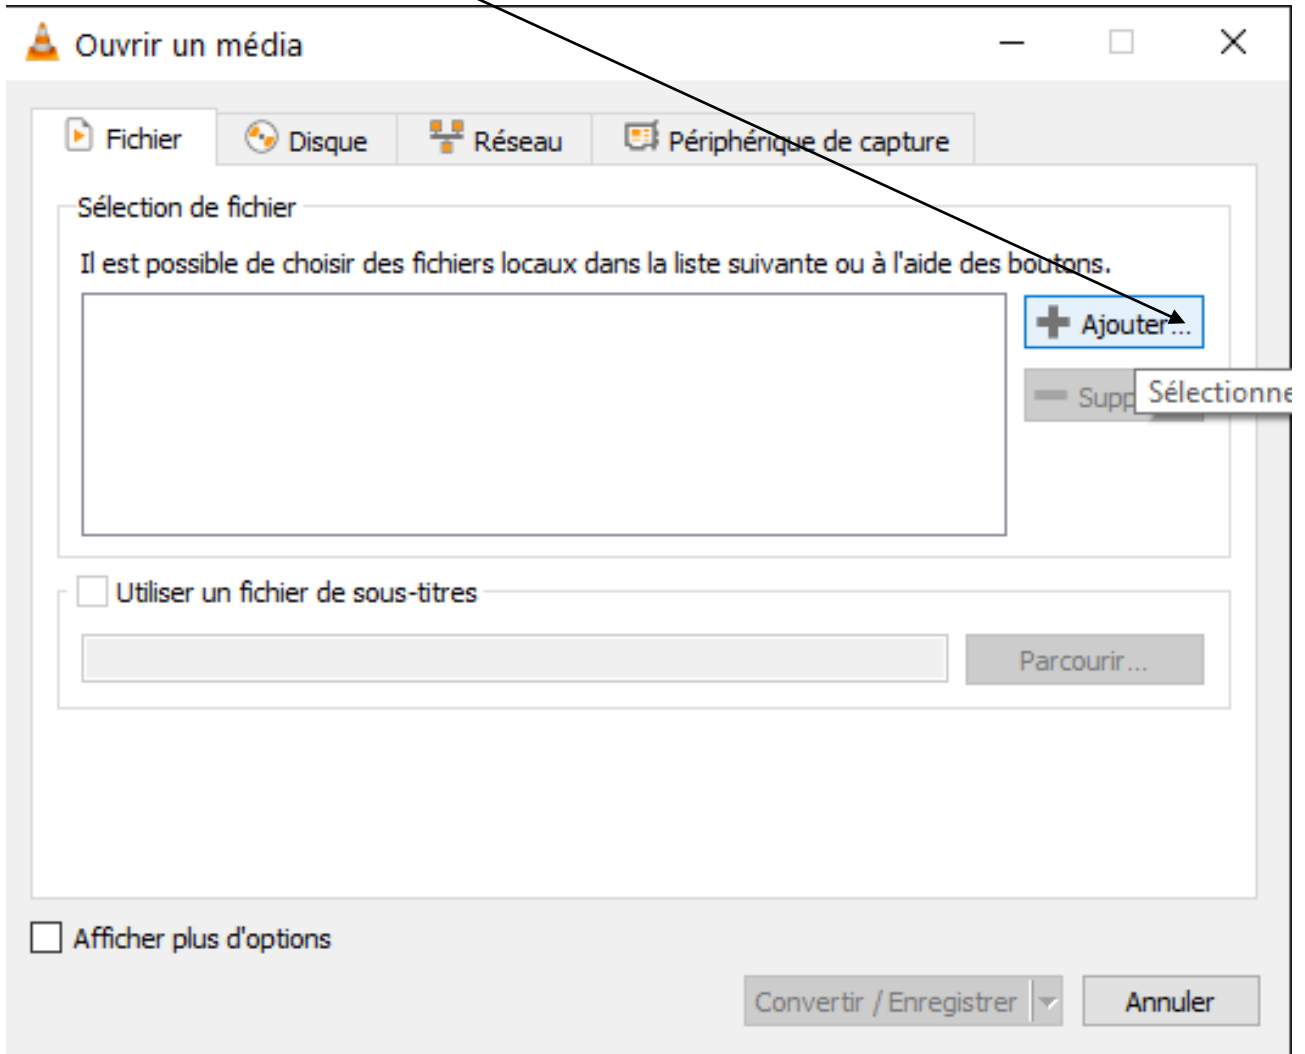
Ouvrir un média

Fichier | Disque | Réseau | Périphérique de capture

Sélection de fichier

Il est possible de choisir des fichiers locaux dans la liste suivante ou à l'aide des boutons.

Ajouter...

Supp

Sélectionne

Utiliser un fichier de sous-titres

Parcourir...

Afficher plus d'options

Convertir / Enregistrer

Annuler